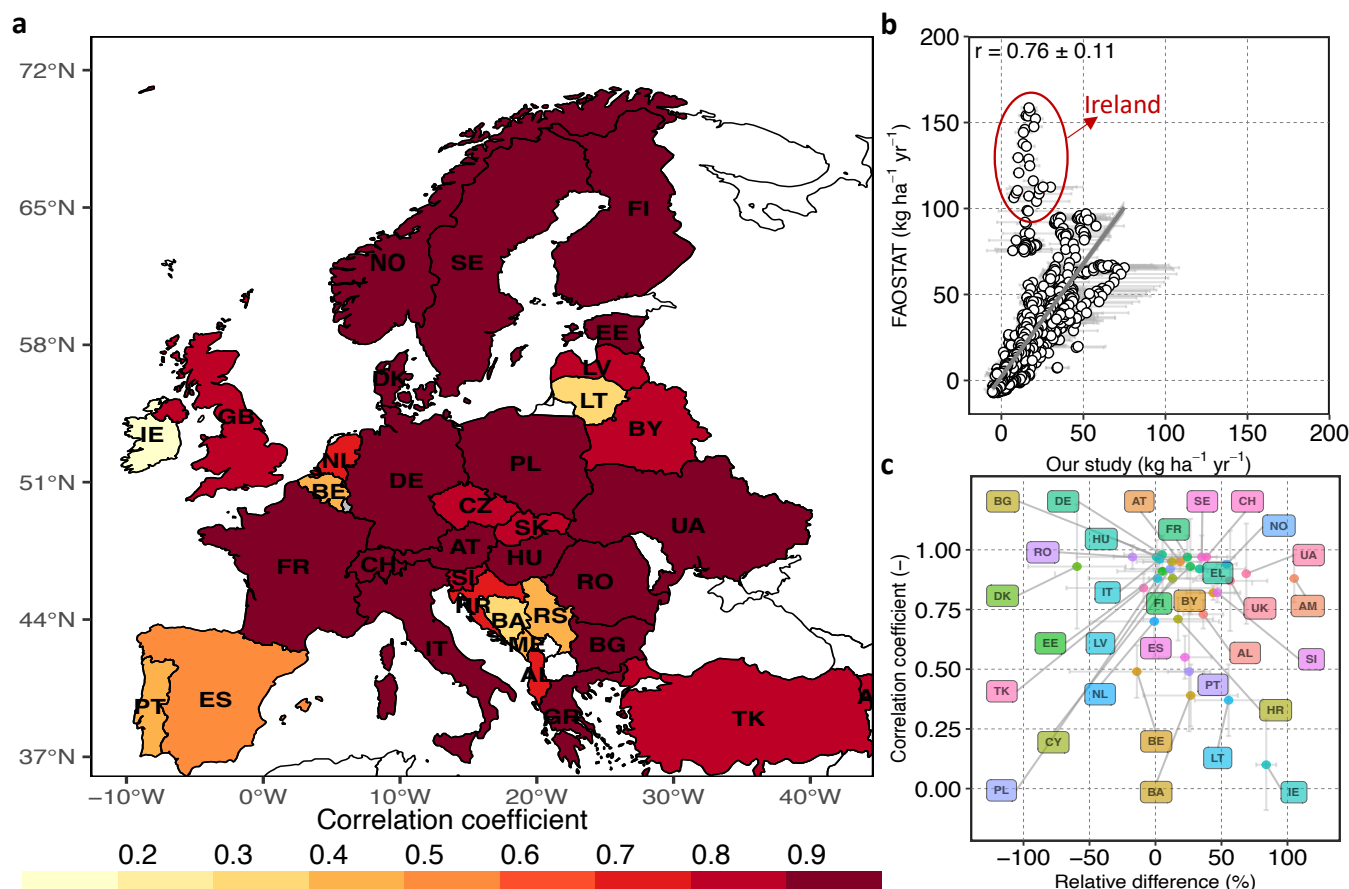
a

72°N
65°N
58°N
51°N
44°N
37°N

FI
NO
SE
EE
LV
DK
LT
GB
IE
BY
NL
PL
BE
DE
CZ
UA
SK
AT
HU
FR
CH
SI
RO
HR
BA
RS
ME
BG
IT
AL
ES
PT
GR
TK
A

−10°W 0°W 10°W 20°W 30°W 40°W

Correlation coefficient
0.2 0.3 0.4 0.5 0.6 0.7 0.8 0.9

b
r = 0.76 ± 0.11
Ireland
FAOSTAT (kg ha$^{-1}$ yr$^{-1}$)
200
150
100
50
0
0 50 100 150 200
Our study (kg ha$^{-1}$ yr$^{-1}$)

c
BG DE AT SE CH NO
FR
HU
RO
UA
EL
DK
IT
FI
BY
UK
AM
EE
LV
ES
AL
SI
TK
NL
PT
HR
CY
BE
LT
PL
BA
IE
Correlation coefficient (–)
1.00
0.75
0.50
0.25
0.00
−100 −50 0 50 100
Relative difference (%)